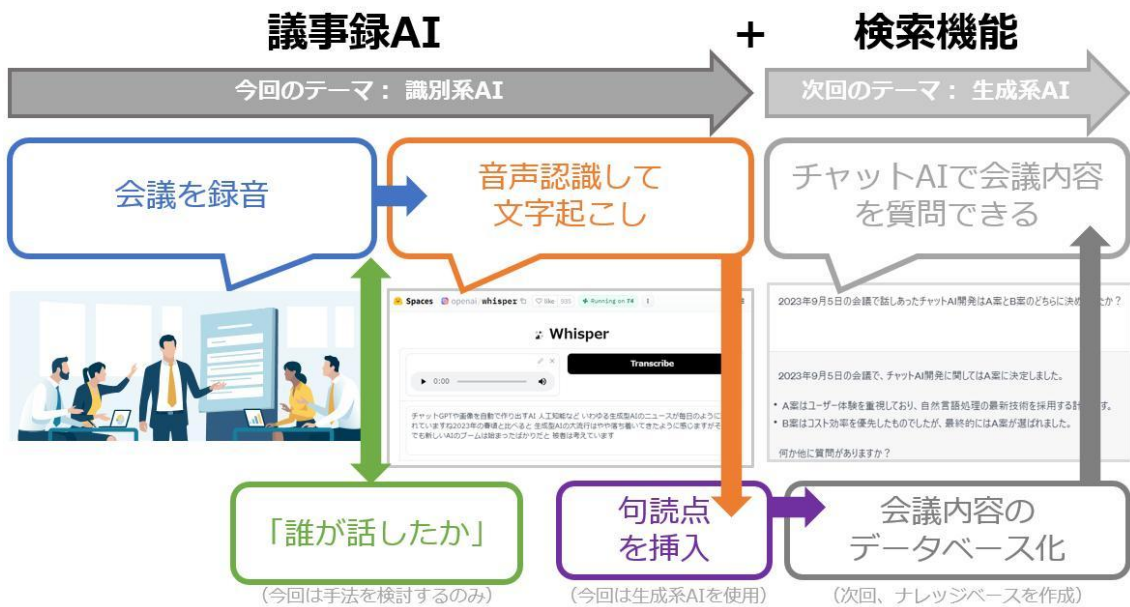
議事録AI

＋

検索機能

今回のテーマ： 識別系AI

次回のテーマ： 生成系AI

会議を録音

音声認識して文字起こし

チャットAIで会議内容を質問できる

Spaces openai/whisper like 595 Running on T4

Whisper

Transcribe

0:00

チャットGPTや画像を自動で作り出すAI 人工知能など いわゆる生成型AIのニュースが毎日のように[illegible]れていますね2023年の春頃と比べると 生成型AIの大流行はやや落ち着いてきたように感じますが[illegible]でも新しいAIのブームは始まったばかりだと 筱者は考えています

2023年9月5日の会議で話しあったチャットAI開発はA案とB案のどちらに決め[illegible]か？

2023年9月5日の会議で、チャットAI開発に関してはA案に決定しました。

• A案はユーザー体験を重視しており、自然言語処理の最新技術を採用する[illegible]す。

• B案はコスト効率を優先したものでしたが、最終的にはA案が選ばれました。

何か他に質問がありますか？

「誰が話したか」

句読点を挿入

会議内容のデータベース化

（今回は手法を検討するのみ）

（今回は生成系AIを使用）

（次回、ナレッジベースを作成）